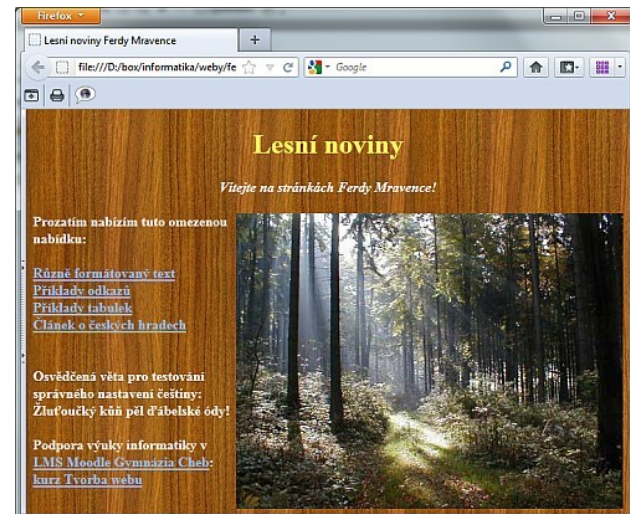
Firefox

Lesní noviny Ferdy Mravence

+

file:///D:/box/informatika/weby/fe

Google

Lesní noviny

Vítejte na stránkách Ferdy Mravence!

Prozatím nabízím tuto omezenou nabídku:

Různě formátovaný text
Příklady odkazů
Příklady tabulek
Článek o českých hradech

Osvědčená věta pro testování správného nastavení češtiny: Žluťoučký kůň pěl ďábelské ódy!

Podpora výuky informatiky v LMS Moodle Gymnázia Cheb: kurz Tvorba webu